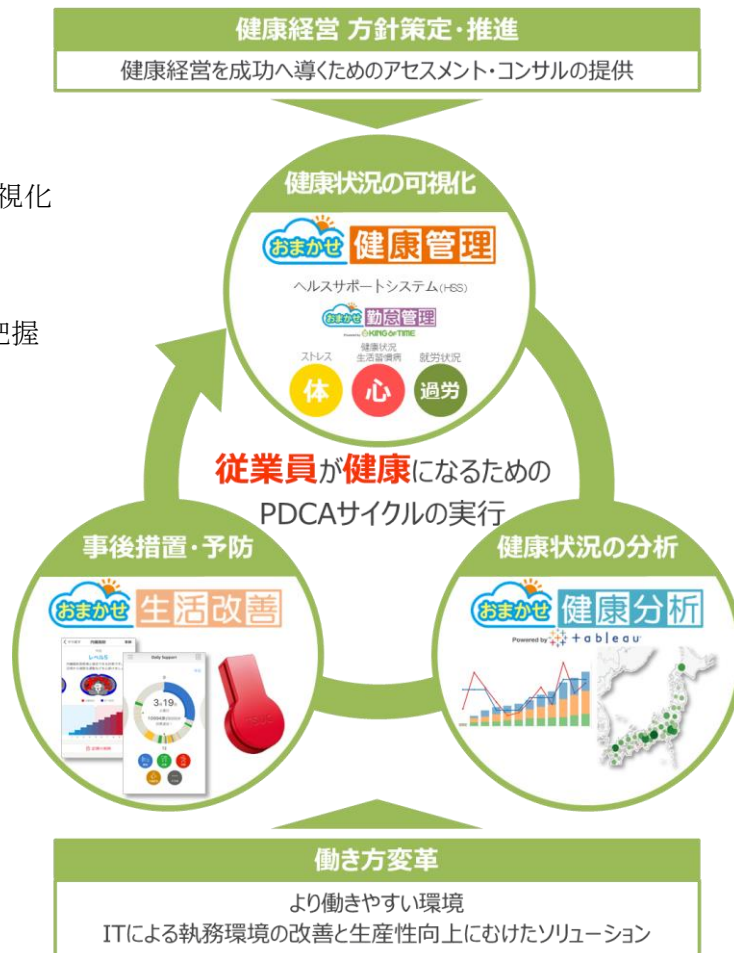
健康経営 方針策定・推進

健康経営を成功へ導くためのアセスメント・コンサルの提供

視化

把握

健康状況の可視化

おまかせ 健康管理

ヘルスサポートシステム(HSS)

おまかせ 勤怠管理

Powered by KING OF TIME

ストレス

健康状況 生活習慣病

就労状況

体

心

過労

従業員が健康になるための

PDCAサイクルの実行

事後措置・予防

おまかせ 生活改善

Daily Support

レベル5

3h19m

健康状況の分析

おまかせ 健康分析

Powered by tableau

働き方変革

より働きやすい環境

ITによる執務環境の改善と生産性向上にむけたソリューション